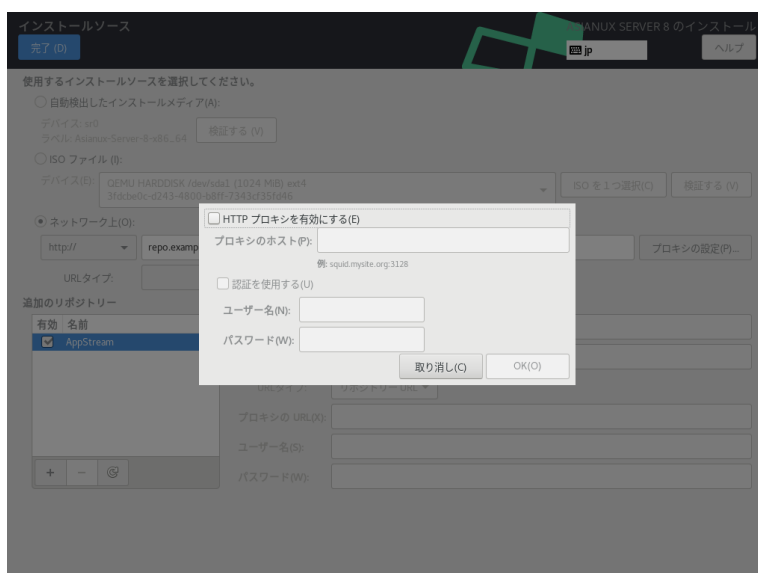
インストールソース
完了 (D)
ASIANUX SERVER 8 のインストール
jp
ヘルプ

使用するインストールソースを選択してください。
自動検出したインストールメディア(A):
デバイス: sr0
ラベル: Asianux-Server-8-x86_64
検証する (V)
ISO ファイル (I):
デバイス(E): QEMU HARDDISK /dev/sda1 (1024 MiB) ext4 3fdcbe0c-d243-4800-b8ff-7343d35fd46
ISO を1つ選択(C)
検証する (V)
ネットワーク上(O):
http://
repo.examp
プロキシの設定(P)...
URLタイプ:
追加のリポジトリー
有効 名前
AppStream
+ − 
URLタイプ: リポジトリー URL
プロキシの URL(X):
ユーザー名(S):
パスワード(W):

HTTP プロキシを有効にする(E)
プロキシのホスト(P):
例: squid.mysite.org:3128
認証を使用する(U)
ユーザー名(N):
パスワード(W):
取り消し(C)
OK(O)